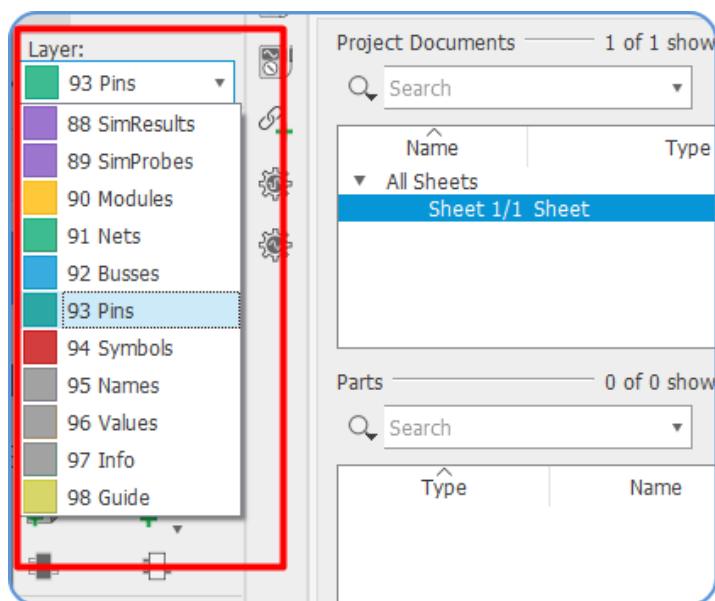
Layer:

93 Pins

88 SimResults
89 SimProbes
90 Modules
91 Nets
92 Busses
93 Pins
94 Symbols
95 Names
96 Values
97 Info
98 Guide

Project Documents 1 of 1 show

Search

| Name | Type |
|---|---|
| All Sheets | |
| Sheet 1/1 | Sheet |

Parts 0 of 0 show

Search

| Type | Name |
|---|---|